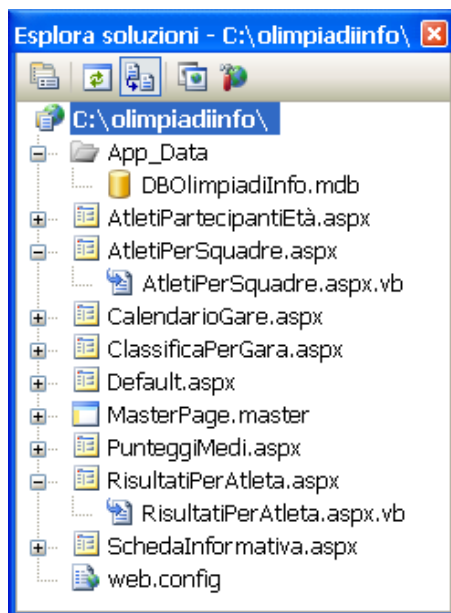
Esplora soluzioni - C:\olimpiadiinfo\

C:\olimpiadiinfo\
App_Data
DBOlimpiadiInfo.mdb
AtletiPartecipantiEtà.aspx
AtletiPerSquadre.aspx
AtletiPerSquadre.aspx.vb
CalendarioGare.aspx
ClassificaPerGara.aspx
Default.aspx
MasterPage.master
PunteggiMedi.aspx
RisultatiPerAtleta.aspx
RisultatiPerAtleta.aspx.vb
SchedaInformativa.aspx
web.config